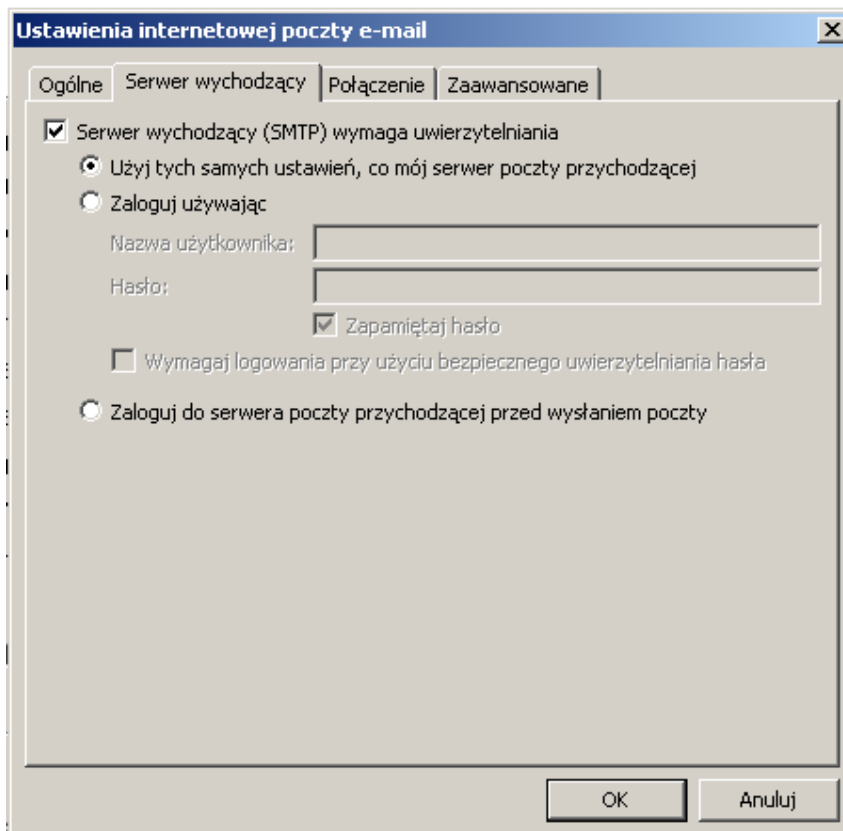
Ustawienia internetowej poczty e-mail

Ogólne | Serwer wychodzący | Połączenie | Zaawansowane

Serwer wychodzący (SMTP) wymaga uwierzytelniania

Użyj tych samych ustawień, co mój serwer poczty przychodzącej

Zaloguj używając

Nazwa użytkownika:

Hasło:

Zapamiętaj hasło

Wymagaj logowania przy użyciu bezpiecznego uwierzytelniania hasła

Zaloguj do serwera poczty przychodzącej przed wysłaniem poczty

OK

Anuluj